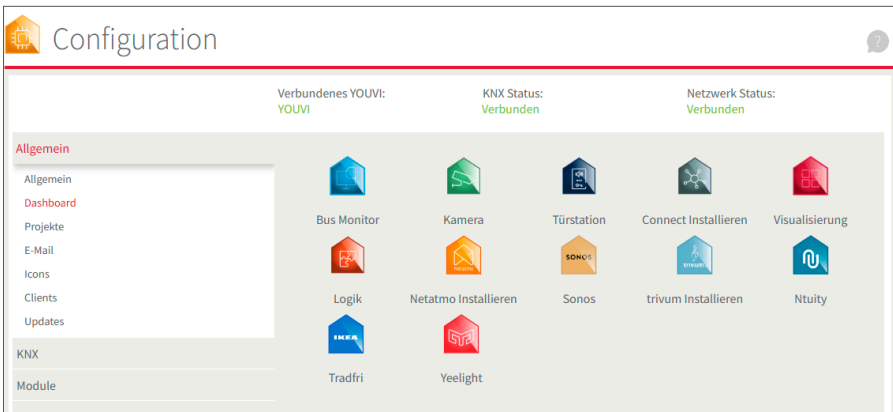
Configuration

?

Verbundenes YOUVI:
YOUVI

KNX Status:
Verbunden

Netzwerk Status:
Verbunden

Allgemein

Allgemein
Dashboard
Projekte
E-Mail
Icons
Clients
Updates

KNX

Module

Bus Monitor
Kamera
Türstation
Connect Installieren
Visualisierung
Logik
Netatmo Installieren
Sonos
trivum Installieren
Ntuity
Tradfri
Yeelight